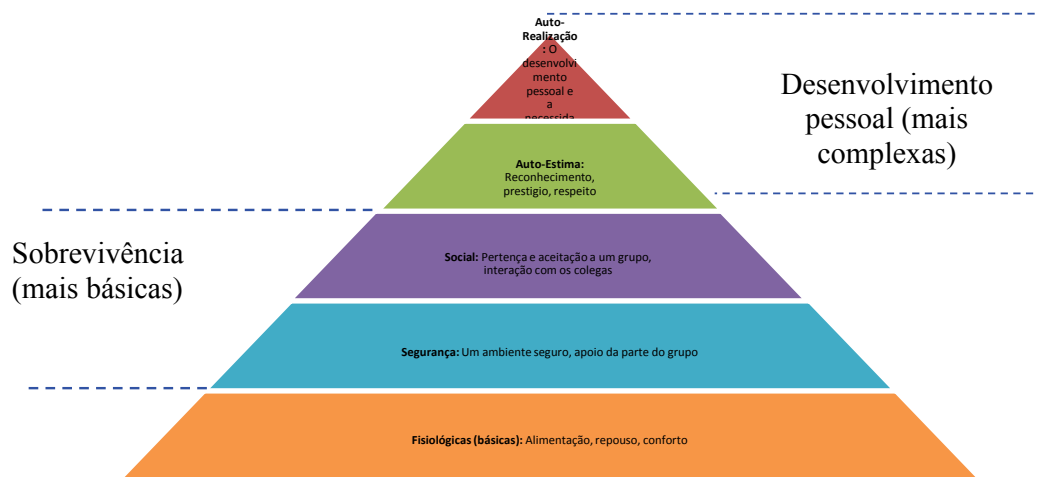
Auto-Realização: O desenvolvimento pessoal e a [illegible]

Desenvolvimento pessoal (mais complexas)

Auto-Estima: Reconhecimento, prestigio, respeito

Sobrevivência (mais básicas)

Social: Pertença e aceitação a um grupo, interação com os colegas

Segurança: Um ambiente seguro, apoio da parte do grupo

Fisiológicas (básicas): Alimentação, repouso, conforto